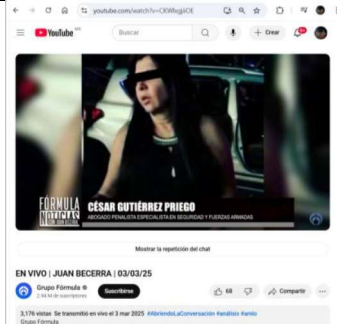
youtube.com/watch?v=CKWRsgjiOE

YouTube MX

Buscar

+ Crear

9+

CÉSAR GUTIÉRREZ PRIEGO

ABOGADO PENALISTA ESPECIALISTA EN SEGURIDAD Y FUERZAS ARMADAS

FÓRMULA NOTICIAS

Mostrar la repetición del chat

EN VIVO | JUAN BECERRA | 03/03/25

Grupo Fórmula

2.94 M de suscriptores

Suscribirse

68

Compartir

3,176 vistas Se transmitió en vivo el 3 mar 2025 #AbriendoLaConversación #análisis #anlio

Grupo Fórmula